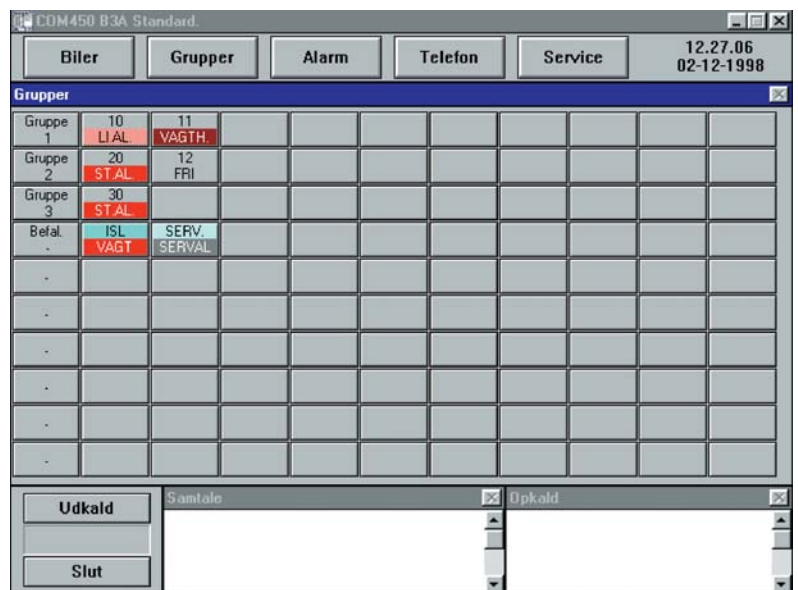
COM450 B3A Standard.

Biler | Grupper | Alarm | Telefon | Service | 12.27.06 02-12-1998

Grupper

| | | | | | | | | | | |
|---|---|---|---|---|---|---|---|---|---|---|
| Gruppe 1 | 10 LI.AL. | 11 VAGTH. | | | | | | | | |
| Gruppe 2 | 20 ST.AL. | 12 FRI | | | | | | | | |
| Gruppe 3 | 30 ST.AL. | | | | | | | | | |
| Befal. - | ISL VAGT | SERV. SERVAL | | | | | | | | |
| - | | | | | | | | | | |
| - | | | | | | | | | | |
| - | | | | | | | | | | |
| - | | | | | | | | | | |
| - | | | | | | | | | | |
| - | | | | | | | | | | |

Udkald

Slut

Samtale

Opkald